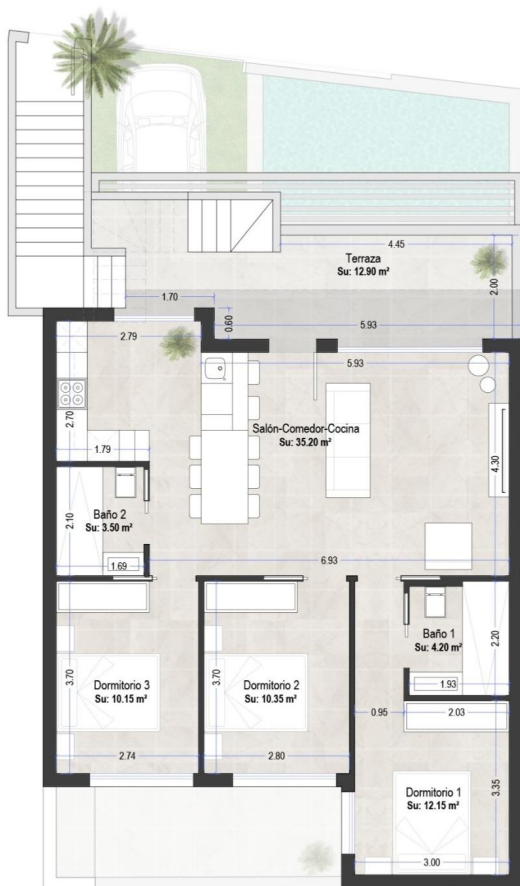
4.45
Terraza
Su: 12.90 m²
2.00
1.70
0.60
5.93
2.79
5.93
2.70
Salón-Comedor-Cocina
Su: 35.20 m²
4.30
1.79
2.10
Baño 2
Su: 3.50 m²
1.69
6.93
Baño 1
Su: 4.20 m²
2.20
3.70
Dormitorio 3
Su: 10.15 m²
3.70
Dormitorio 2
Su: 10.35 m²
1.93
0.95
2.03
2.74
2.80
Dormitorio 1
Su: 12.15 m²
3.35
3.00